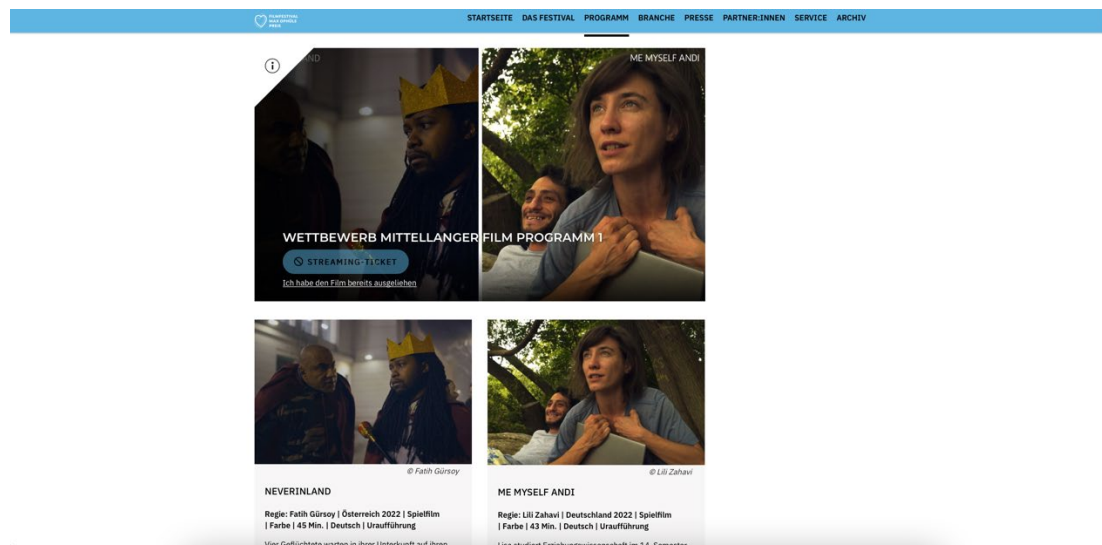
STARTSEITE DAS FESTIVAL PROGRAMM BRANCHE PRESSE PARTNER:INNEN SERVICE ARCHIV

ⓘ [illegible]LAND

ME MYSELF ANDI

WETTBEWERB MITTELLANGER FILM PROGRAMM 1

STREAMING-TICKET

Ich habe den Film bereits ausgeliehen

© Fatih Gürsoy

NEVERINLAND

Regie: Fatih Gürsoy | Österreich 2022 | Spielfilm | Farbe | 45 Min. | Deutsch | Uraufführung

Vier Geflüchtete warten in ihrer Unterkunft auf ihren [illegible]

© Lili Zahavi

ME MYSELF ANDI

Regie: Lili Zahavi | Deutschland 2022 | Spielfilm | Farbe | 43 Min. | Deutsch | Uraufführung

Lisa studiert Erziehungswissenschaft im 14. Semester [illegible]